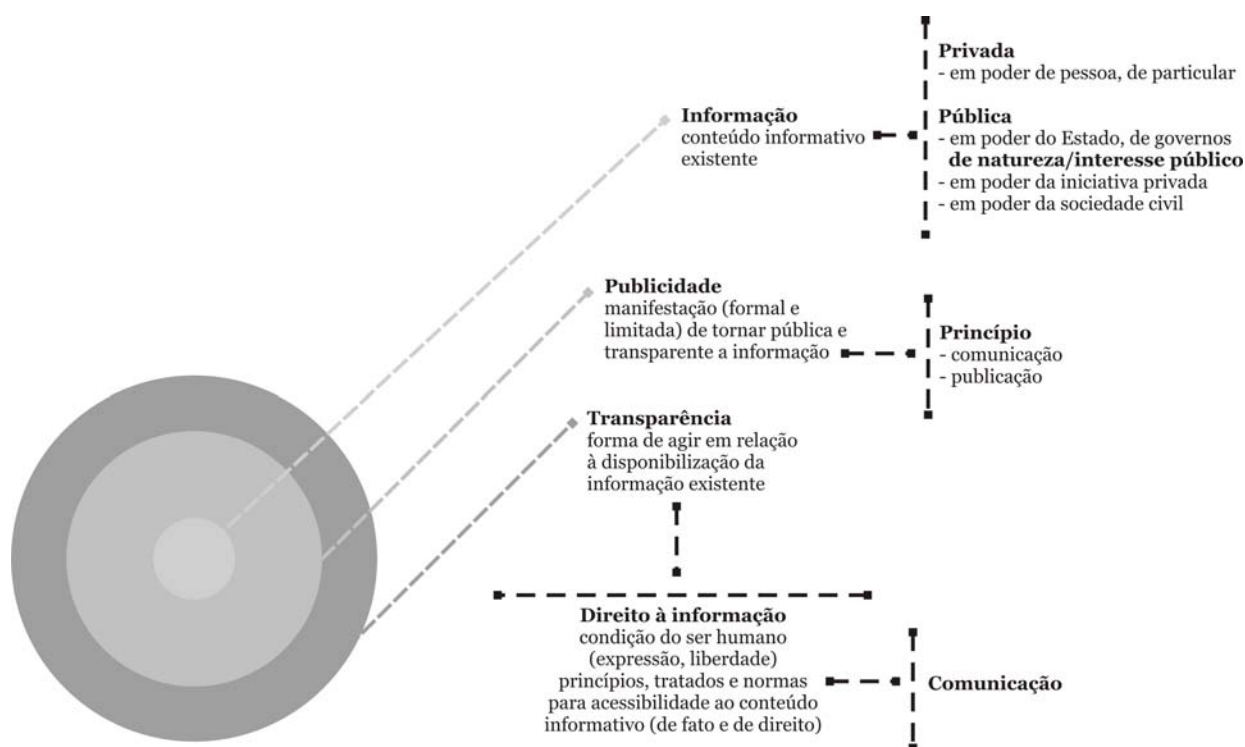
**Informação**
conteúdo informativo existente

**Privada**
- em poder de pessoa, de particular

**Pública**
- em poder do Estado, de governos

**de natureza/interesse público**
- em poder da iniciativa privada
- em poder da sociedade civil

**Publicidade**
manifestação (formal e limitada) de tornar pública e transparente a informação

**Princípio**
- comunicação
- publicação

**Transparência**
forma de agir em relação à disponibilização da informação existente

**Direito à informação**
condição do ser humano (expressão, liberdade) princípios, tratados e normas para acessibilidade ao conteúdo informativo (de fato e de direito)

**Comunicação**